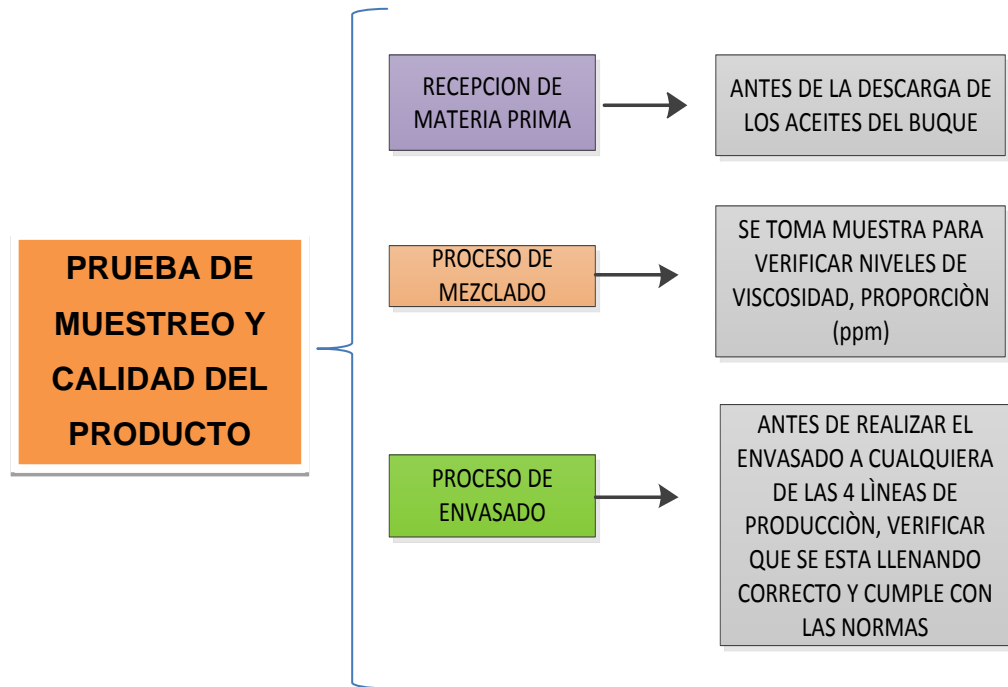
PRUEBA DE MUESTREO Y CALIDAD DEL PRODUCTO

RECEPCION DE MATERIA PRIMA

ANTES DE LA DESCARGA DE LOS ACEITES DEL BUQUE

PROCESO DE MEZCLADO

SE TOMA MUESTRA PARA VERIFICAR NIVELES DE VISCOSIDAD, PROPORCIÒN (ppm)

PROCESO DE ENVASADO

ANTES DE REALIZAR EL ENVASADO A CUALQUIERA DE LAS 4 LÌNEAS DE PRODUCCIÒN, VERIFICAR QUE SE ESTA LLENANDO CORRECTO Y CUMPLE CON LAS NORMAS